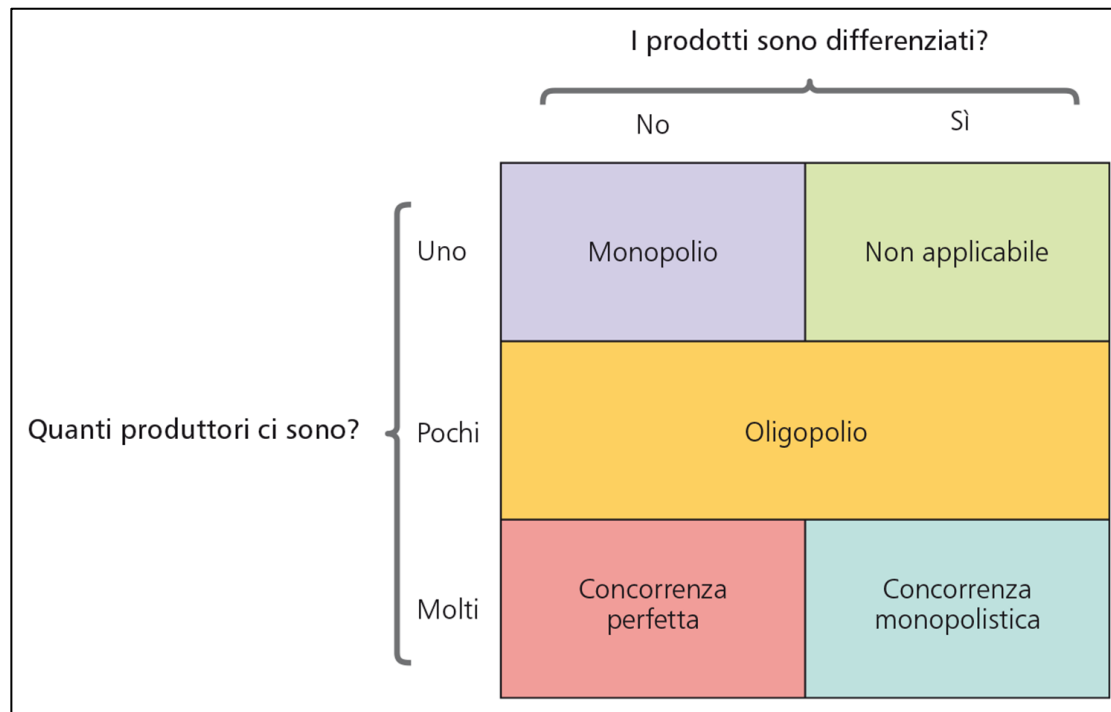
I prodotti sono differenziati?

No

Sì

Quanti produttori ci sono?

| | No | Sì |
|---|---|---|
| Uno | Monopolio | Non applicabile |
| Pochi | Oligopolio | Oligopolio |
| Molti | Concorrenza perfetta | Concorrenza monopolistica |